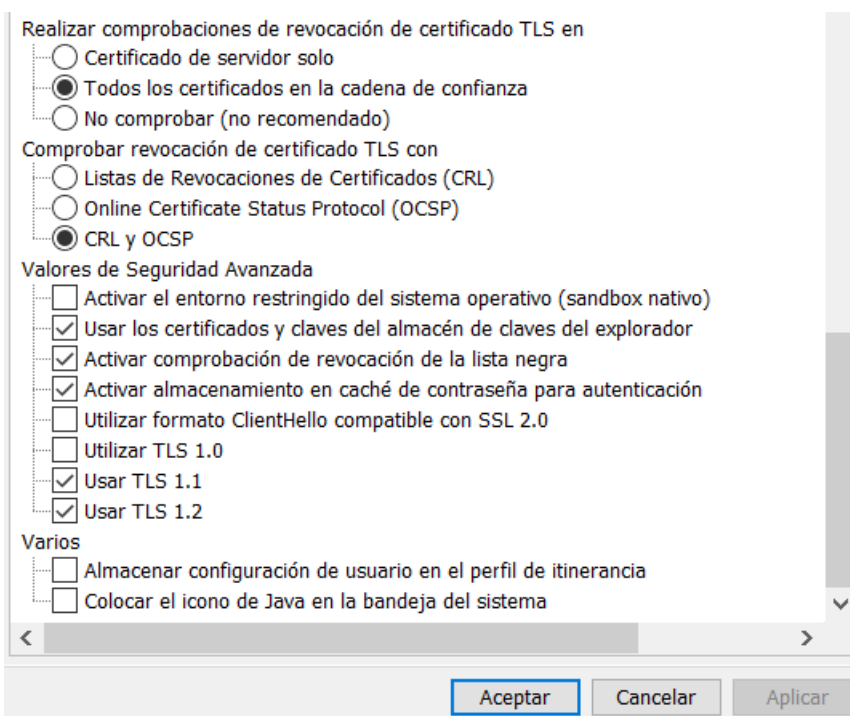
Realizar comprobaciones de revocación de certificado TLS en
Certificado de servidor solo
Todos los certificados en la cadena de confianza
No comprobar (no recomendado)
Comprobar revocación de certificado TLS con
Listas de Revocaciones de Certificados (CRL)
Online Certificate Status Protocol (OCSP)
CRL y OCSP
Valores de Seguridad Avanzada
Activar el entorno restringido del sistema operativo (sandbox nativo)
Usar los certificados y claves del almacén de claves del explorador
Activar comprobación de revocación de la lista negra
Activar almacenamiento en caché de contraseña para autenticación
Utilizar formato ClientHello compatible con SSL 2.0
Utilizar TLS 1.0
Usar TLS 1.1
Usar TLS 1.2
Varios
Almacenar configuración de usuario en el perfil de itinerancia
Colocar el icono de Java en la bandeja del sistema

Aceptar
Cancelar
Aplicar